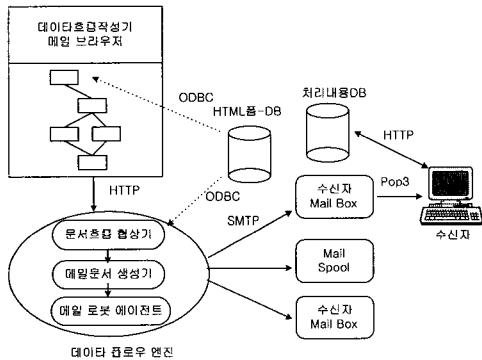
데이타흐름작성기
메일 브라우저

ODBC

HTML폼-DB

처리내용DB

HTTP

HTTP

ODBC

SMTP

수신자
Mail Box

Pop3

수신자

문서흐름 협상기

메일문서 생성기

메일 로봇 에이전트

Mail
Spool

수신자
Mail Box

데이타 플로우 엔진